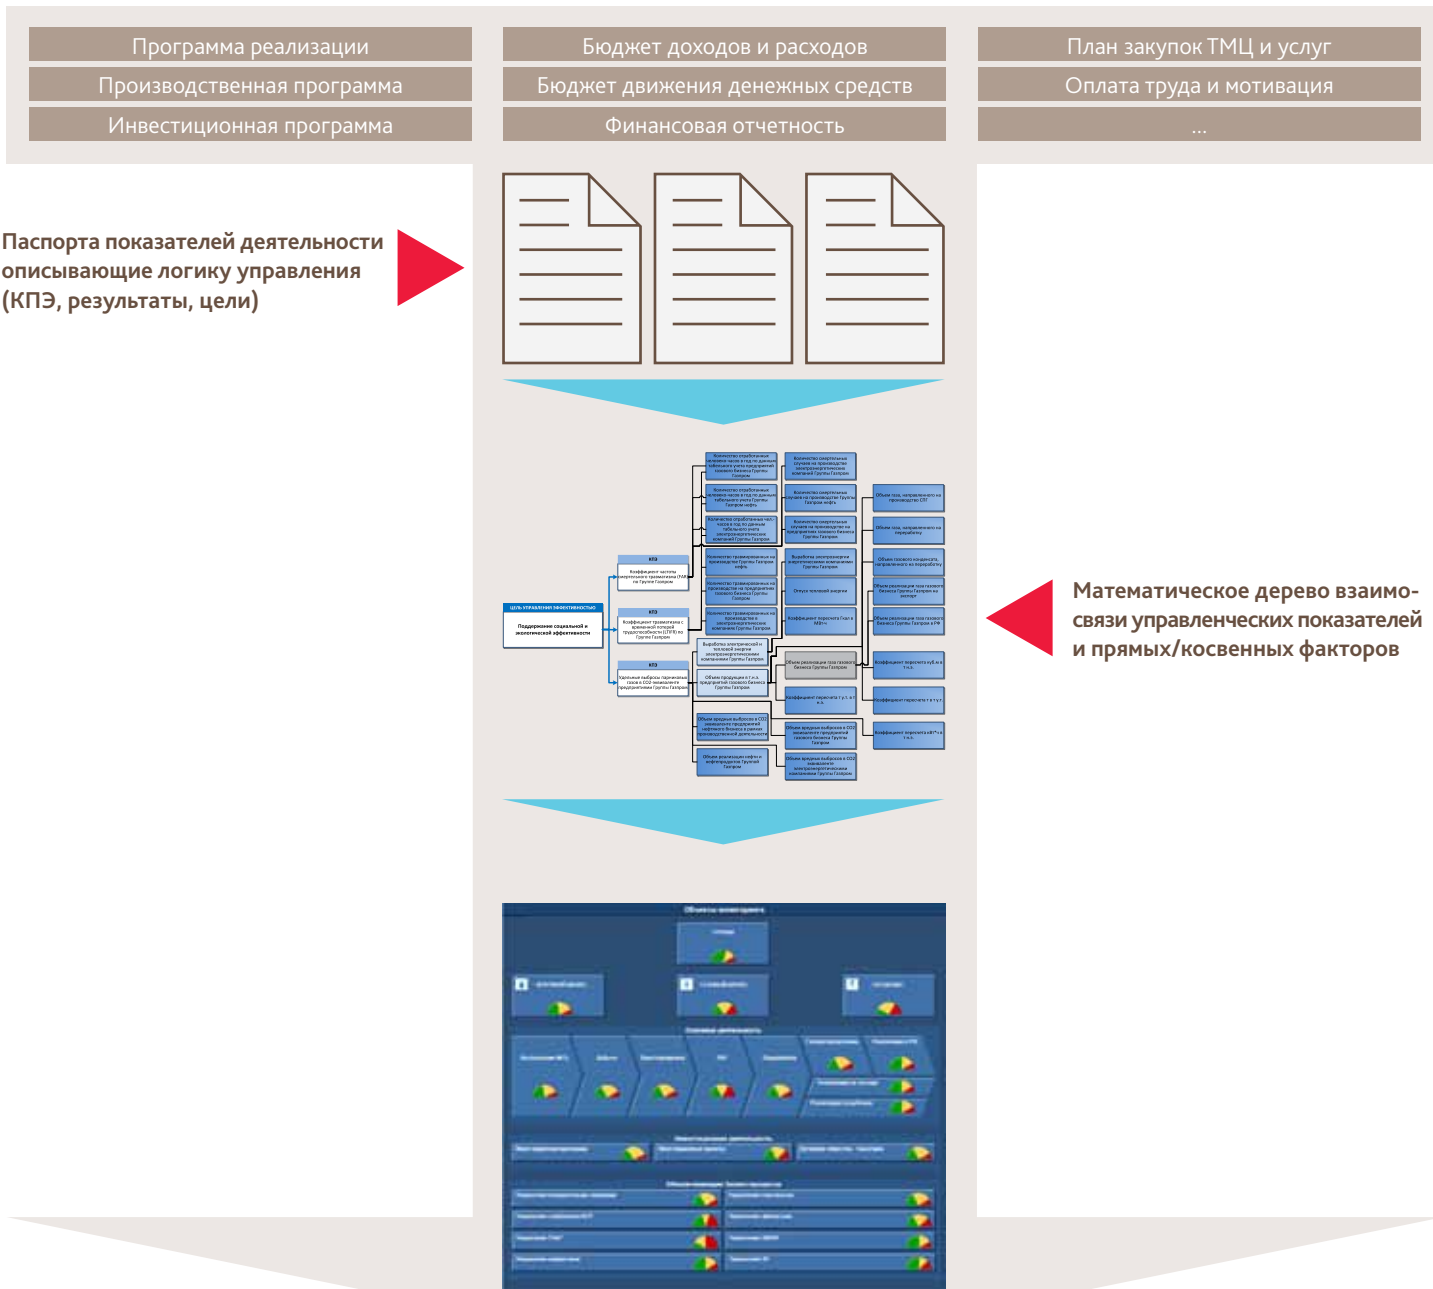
Программа реализации
Производственная программа
Инвестиционная программа

Бюджет доходов и расходов
Бюджет движения денежных средств
Финансовая отчетность

План закупок ТМЦ и услуг
Оплата труда и мотивация
...

Паспорта показателей деятельности описывающие логику управления (КПЭ, результаты, цели)

Математическое дерево взаимосвязи управленческих показателей и прямых/косвенных факторов

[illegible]